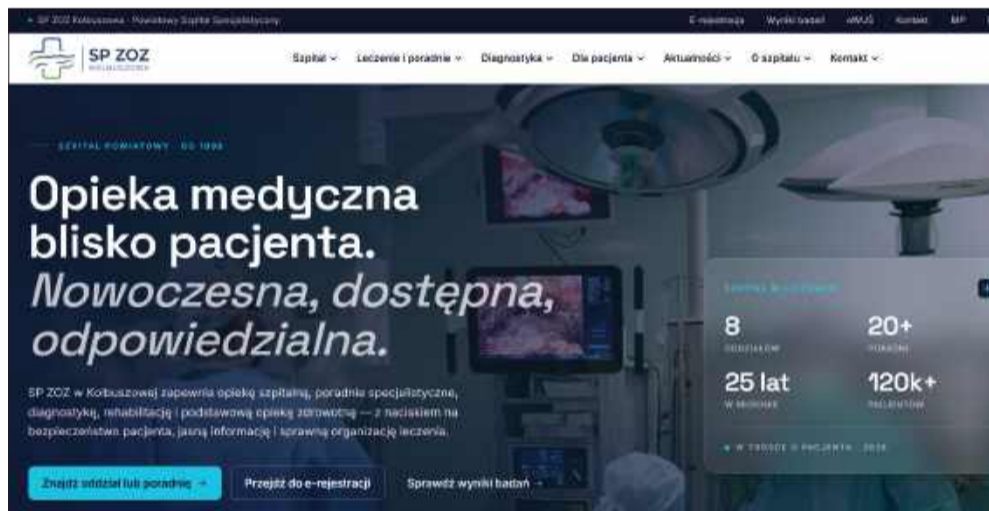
• SP ZOZ Kolbuszowa · Powiatowy Szpital Specjalistyczny

E-rejestracja Wyniki badań eWUŚ Kontakt BIP

SP ZOZ
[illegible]

Szpital ⌄ Leczenie i poradnie ⌄ Diagnostyka ⌄ Dla pacjenta ⌄ Aktualności ⌄ O szpitalu ⌄ Kontakt ⌄

SZPITAL POWIATOWY · OD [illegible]

Opieka medyczna blisko pacjenta. Nowoczesna, dostępna, odpowiedzialna.

SP ZOZ w Kolbuszowej zapewnia opiekę szpitalną, poradnie specjalistyczne, diagnostykę, rehabilitację i podstawową opiekę zdrowotną — z naciskiem na bezpieczeństwo pacjenta, jasną informację i sprawną organizację leczenia.

Znajdź oddział lub poradnię → Przejdź do e-rejestracji Sprawdź wyniki badań →

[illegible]

8
ODDZIAŁÓW

20+
PORADNI

25 lat
W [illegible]

120k+
PACJENTÓW

● W TROSCE O PACJENTA · 2026